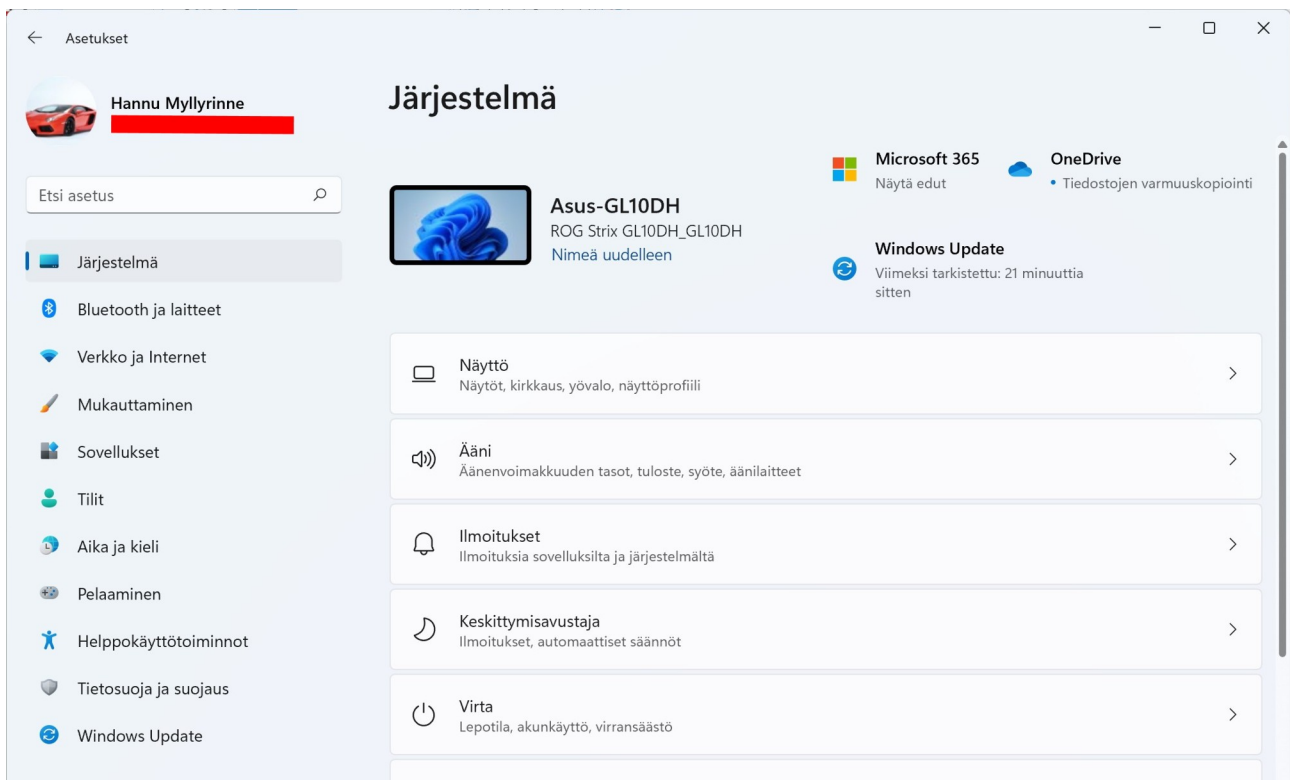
Asetukset

Hannu Myllyrinne

Etsi asetus

Järjestelmä
Bluetooth ja laitteet
Verkko ja Internet
Mukauttaminen
Sovellukset
Tilit
Aika ja kieli
Pelaaminen
Helppokäyttötoiminnot
Tietosuoja ja suojaus
Windows Update

Järjestelmä

Asus-GL10DH
ROG Strix GL10DH_GL10DH
Nimeä uudelleen

Microsoft 365
Näytä edut

OneDrive
• Tiedostojen varmuuskopiointi

Windows Update
Viimeksi tarkistettu: 21 minuuttia sitten

Näyttö
Näytöt, kirkkaus, yövalo, näyttöprofiili

Ääni
Äänenvoimakkuuden tasot, tuloste, syöte, äänilaitteet

Ilmoitukset
Ilmoituksia sovelluksilta ja järjestelmältä

Keskittymisavustaja
Ilmoitukset, automaattiset säännöt

Virta
Lepotila, akunkäyttö, virransäästö